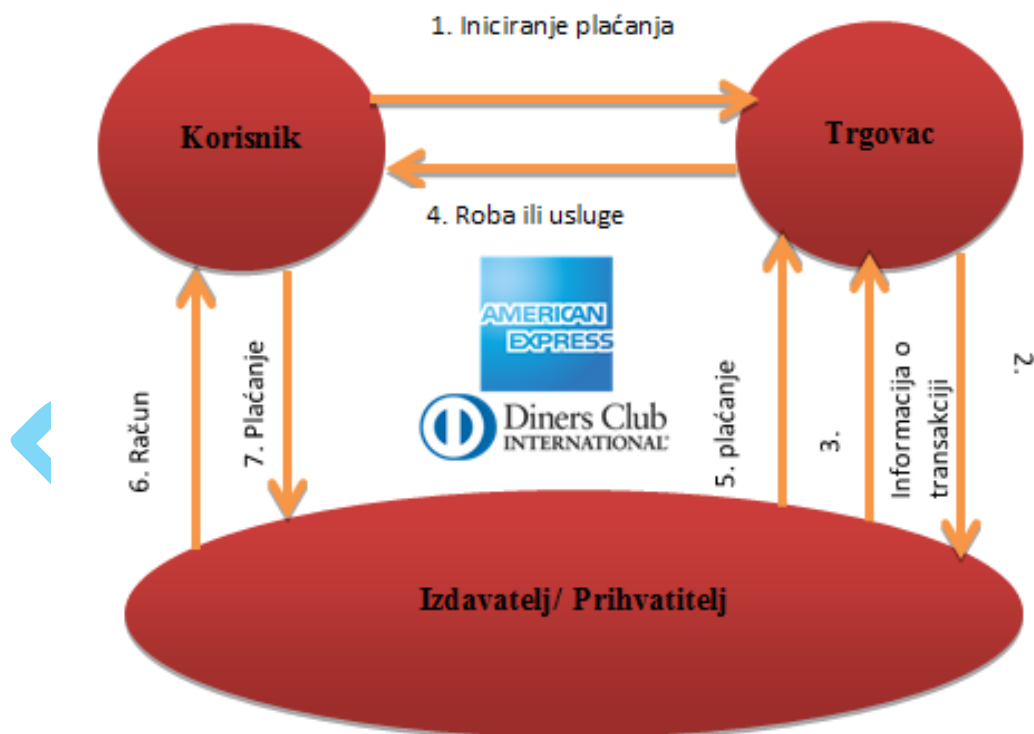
1. Iniciranje plaćanja

Korisnik

Trgovac

4. Roba ili usluge

AMERICAN EXPRESS

Diners Club INTERNATIONAL

6. Račun

7. Plaćanje

5. plaćanje

3.

Informacija o transakciji

2.

Izdavatelj/ Prihvatitelj